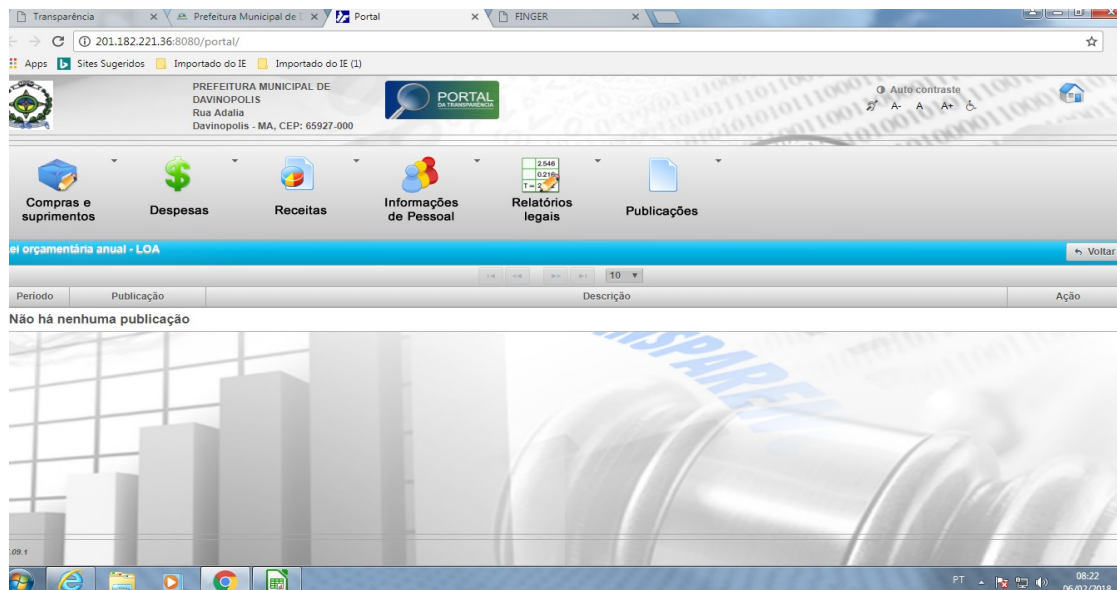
Transparência ×
Prefeitura Municipal de ×
Portal ×
FINGER ×

201.182.221.36:8080/portal/

Apps
Sites Sugeridos
Importado do IE
Importado do IE (1)

PREFEITURA MUNICIPAL DE DAVINOPOLIS
Rua Adalia
Davinopolis - MA, CEP: 65927-000

PORTAL DA TRANSPARÊNCIA

Auto contraste
A- A A+

Compras e suprimentos
Despesas
Receitas
Informações de Pessoal
Relatórios legais
Publicações

2.546
0.218
T=2

ei orçamentária anual - LOA
Voltar

10

| Período | Publicação | Descrição | Ação |
|---|---|---|---|

Não há nenhuma publicação

.09.1

PT
08:22
06/02/2018